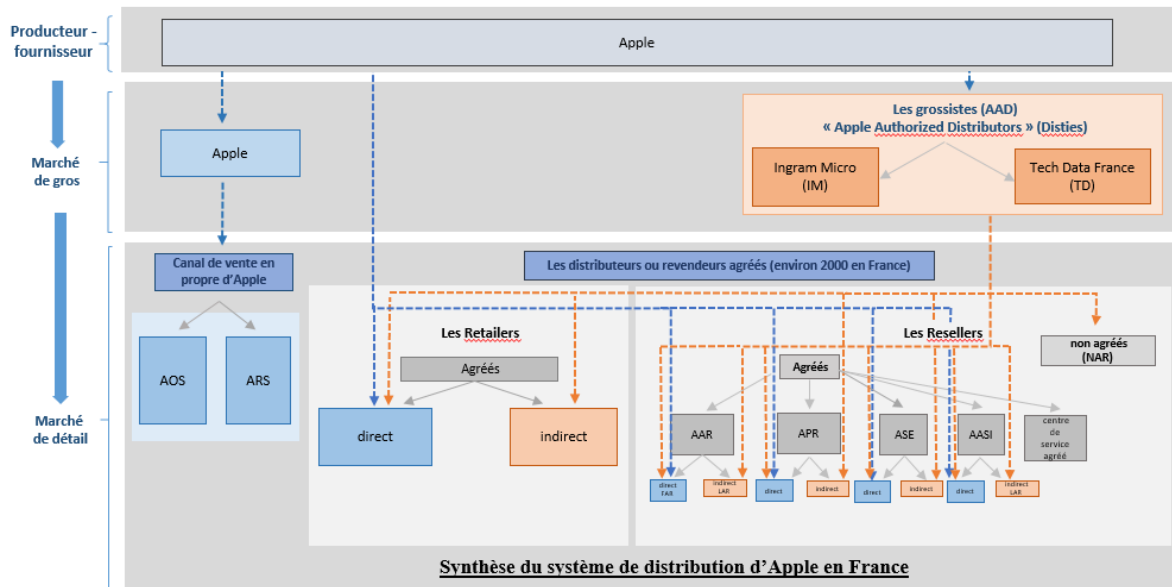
Producteur - fournisseur

Apple

Marché de gros

Apple

Les grossistes (AAD)
« Apple Authorized Distributors » (Disties)

Ingram Micro (IM)

Tech Data France (TD)

Marché de détail

Canal de vente en propre d'Apple

AOS

ARS

Les distributeurs ou revendeurs agréés (environ 2000 en France)

Les Retailers

Agréés

direct

indirect

Les Resellers

non agréés (NAR)

Agréés

AAR

APR

ASE

AASI

centre de service agréé

direct FAR

indirect LAR

direct

indirect

direct

indirect

direct

indirect LAR

Synthèse du système de distribution d'Apple en France